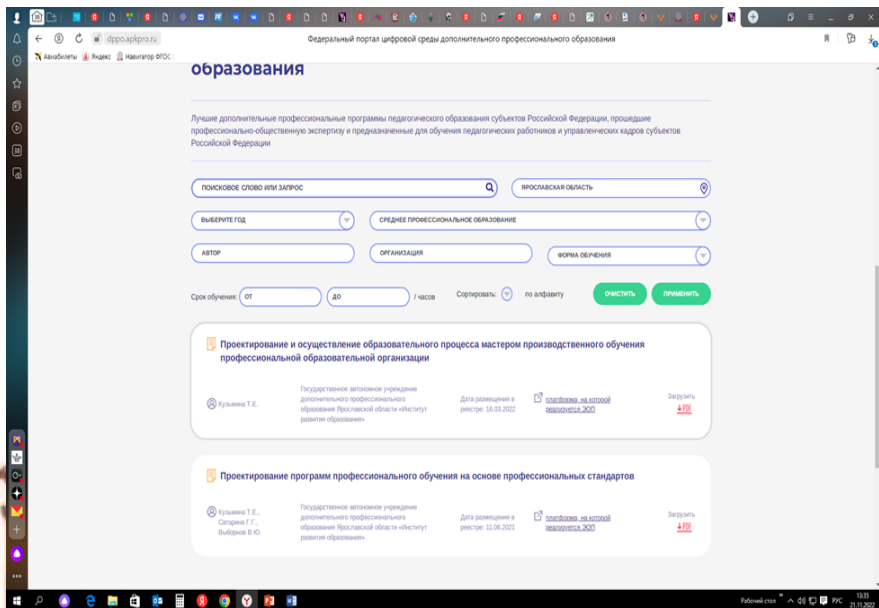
dppo.apkpro.ru
Федеральный портал цифровой среды дополнительного профессионального образования
Авиабилеты Яндекс Навигатор ФГОС

образования

Лучшие дополнительные профессиональные программы педагогического образования субъектов Российской Федерации, прошедшие профессионально-общественную экспертизу и предназначенные для обучения педагогических работников и управленческих кадров субъектов Российской Федерации

ПОИСКОВОЕ СЛОВО ИЛИ ЗАПРОС
ЯРОСЛАВСКАЯ ОБЛАСТЬ
ВЫБЕРИТЕ ГОД
СРЕДНЕЕ ПРОФЕССИОНАЛЬНОЕ ОБРАЗОВАНИЕ
АВТОР
ОРГАНИЗАЦИЯ
ФОРМА ОБУЧЕНИЯ

Срок обучения: ОТ ДО / часов Сортировать: по алфавиту ОЧИСТИТЬ ПРИМЕНИТЬ

Проектирование и осуществление образовательного процесса мастером производственного обучения профессиональной образовательной организации

Кузьмина Т.Е.
Государственное автономное учреждение дополнительного профессионального образования Ярославской области «Институт развития образования»
Дата размещения в реестре: 16.03.2022
платформа, на которой реализуется ЭОП
Загрузить
PDF

Проектирование программ профессионального обучения на основе профессиональных стандартов

Кузьмина Т.Е., Сатарина Г.Г., Выборнов В.Ю.
Государственное автономное учреждение дополнительного профессионального образования Ярославской области «Институт развития образования»
Дата размещения в реестре: 11.06.2021
платформа, на которой реализуется ЭОП
Загрузить
PDF

Рабочий стол РУС 13:35 21.11.2022